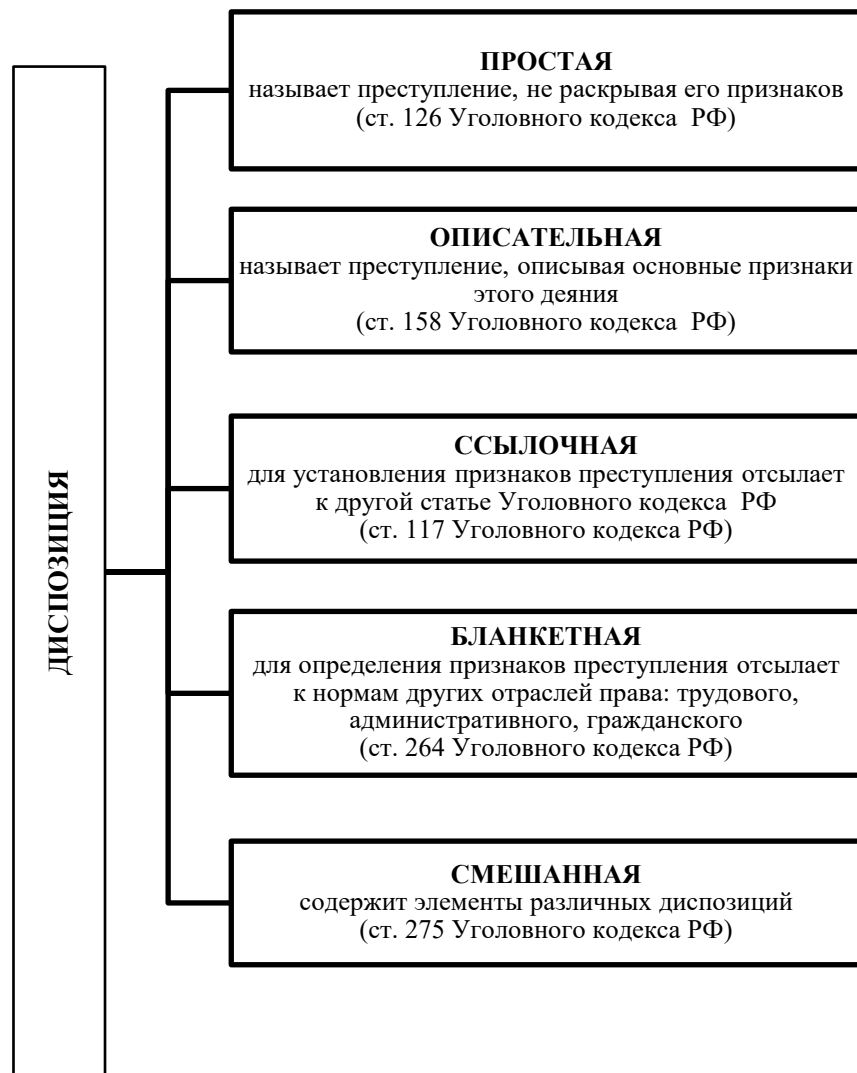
ДИСПОЗИЦИЯ

ПРОСТАЯ
называет преступление, не раскрывая его признаков
(ст. 126 Уголовного кодекса РФ)

ОПИСАТЕЛЬНАЯ
называет преступление, описывая основные признаки этого деяния
(ст. 158 Уголовного кодекса РФ)

ССЫЛОЧНАЯ
для установления признаков преступления отсылает к другой статье Уголовного кодекса РФ
(ст. 117 Уголовного кодекса РФ)

БЛАНКЕТНАЯ
для определения признаков преступления отсылает к нормам других отраслей права: трудового, административного, гражданского
(ст. 264 Уголовного кодекса РФ)

СМЕШАННАЯ
содержит элементы различных диспозиций
(ст. 275 Уголовного кодекса РФ)